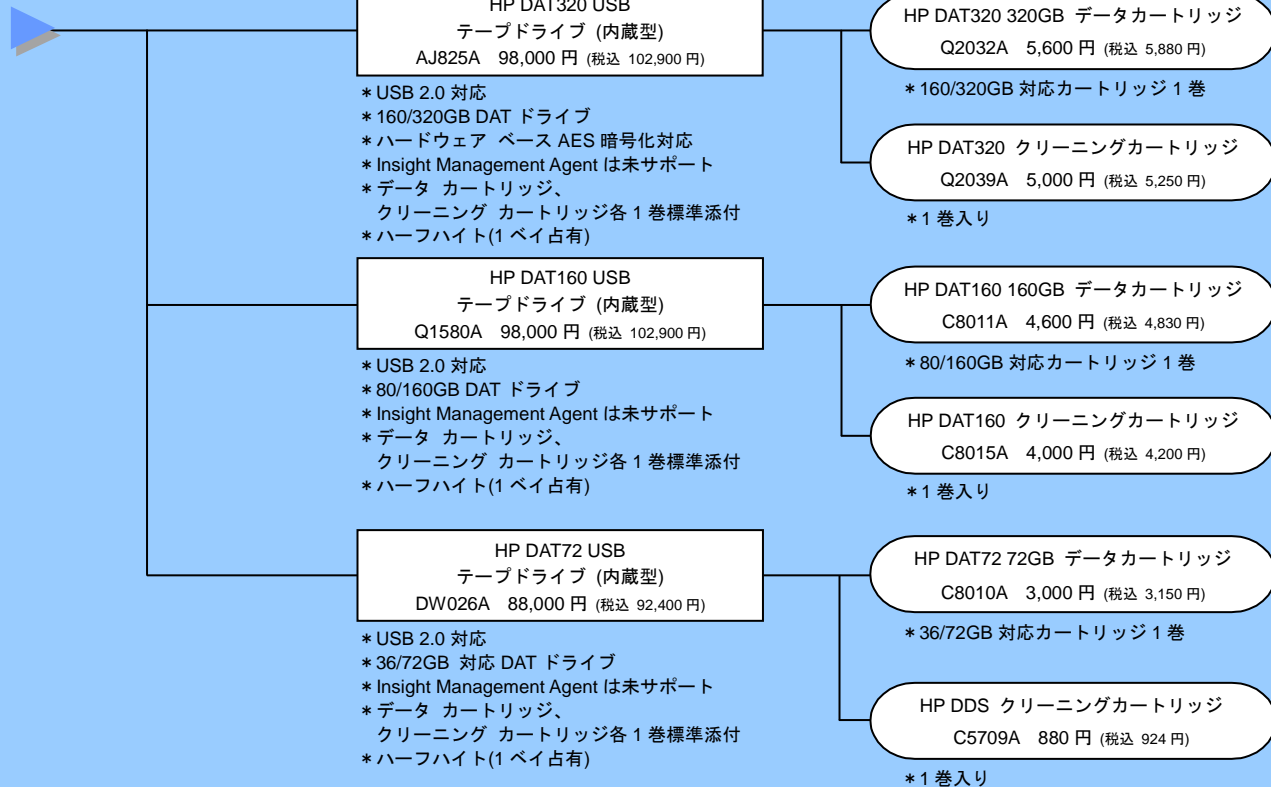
HP DAT320 USB
テープドライブ (内蔵型)
AJ825A 98,000 円 (税込 102,900 円)

＊USB 2.0 対応
＊160/320GB DAT ドライブ
＊ハードウェア ベース AES 暗号化対応
＊Insight Management Agent は未サポート
＊データ カートリッジ、クリーニング カートリッジ各 1 巻標準添付
＊ハーフハイト(1 ベイ占有)

HP DAT320 320GB データカートリッジ
Q2032A 5,600 円 (税込 5,880 円)

＊160/320GB 対応カートリッジ 1 巻

HP DAT320 クリーニングカートリッジ
Q2039A 5,000 円 (税込 5,250 円)

＊1 巻入り

HP DAT160 USB
テープドライブ (内蔵型)
Q1580A 98,000 円 (税込 102,900 円)

＊USB 2.0 対応
＊80/160GB DAT ドライブ
＊Insight Management Agent は未サポート
＊データ カートリッジ、クリーニング カートリッジ各 1 巻標準添付
＊ハーフハイト(1 ベイ占有)

HP DAT160 160GB データカートリッジ
C8011A 4,600 円 (税込 4,830 円)

＊80/160GB 対応カートリッジ 1 巻

HP DAT160 クリーニングカートリッジ
C8015A 4,000 円 (税込 4,200 円)

＊1 巻入り

HP DAT72 USB
テープドライブ (内蔵型)
DW026A 88,000 円 (税込 92,400 円)

＊USB 2.0 対応
＊36/72GB 対応 DAT ドライブ
＊Insight Management Agent は未サポート
＊データ カートリッジ、クリーニング カートリッジ各 1 巻標準添付
＊ハーフハイト(1 ベイ占有)

HP DAT72 72GB データカートリッジ
C8010A 3,000 円 (税込 3,150 円)

＊36/72GB 対応カートリッジ 1 巻

HP DDS クリーニングカートリッジ
C5709A 880 円 (税込 924 円)

＊1 巻入り